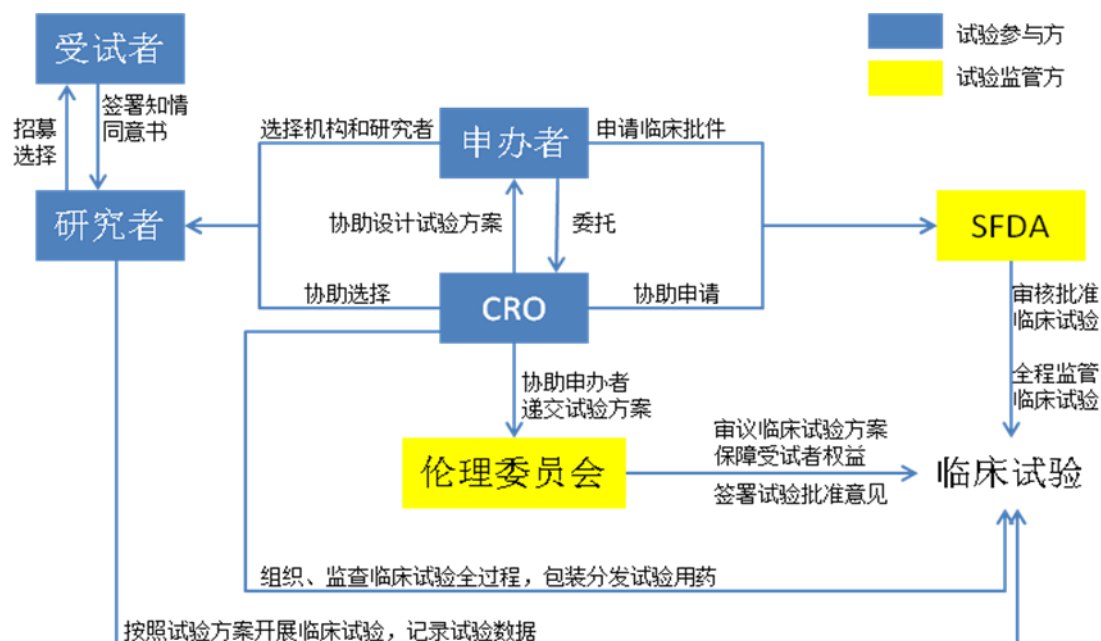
受试者

签署知情同意书

招募选择

研究者

选择机构和研究者

申办者

申请临床批件

试验参与方

试验监管方

协助设计试验方案

委托

SFDA

协助选择

CRO

协助申请

审核批准临床试验

全程监管临床试验

协助申办者递交试验方案

伦理委员会

审议临床试验方案
保障受试者权益

签署试验批准意见

临床试验

组织、监查临床试验全过程，包装分发试验用药

按照试验方案开展临床试验，记录试验数据